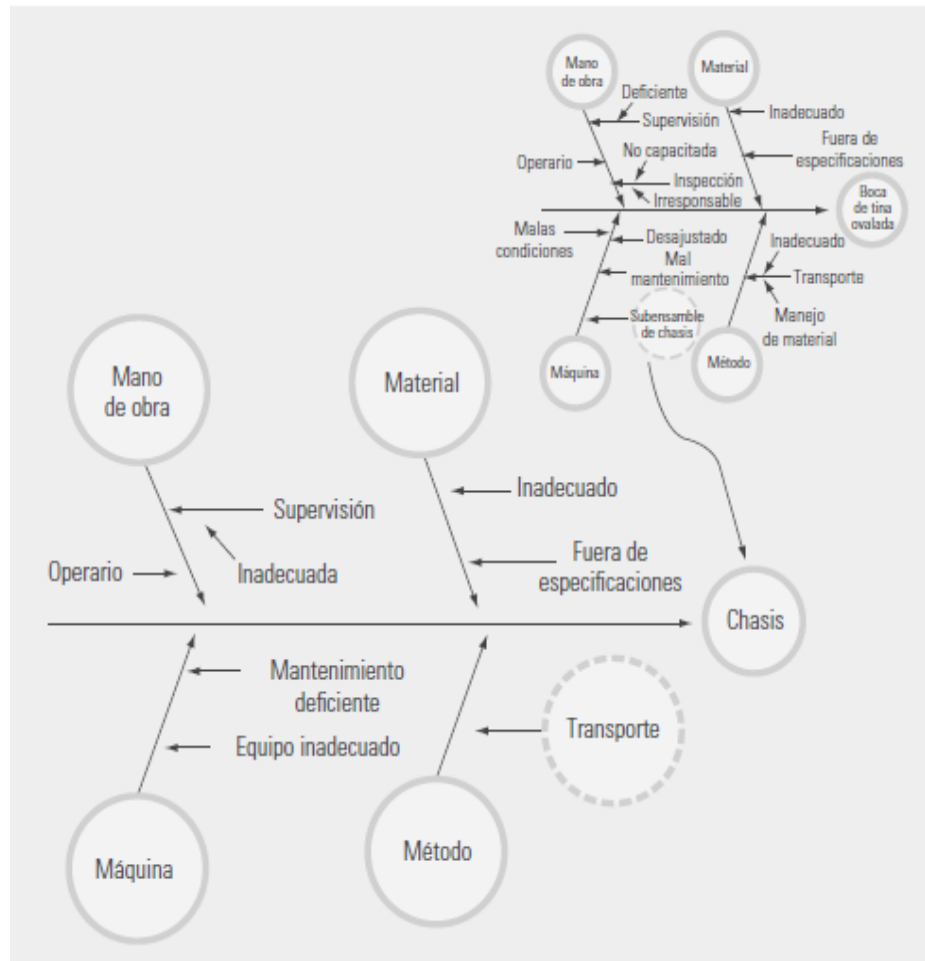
Mano de obra

Material

Deficiente

Supervisión

Inadecuado

Fuera de especificaciones

Operario

No capacitada

Inspección

Irresponsable

Boca de tina ovalada

Malas condiciones

Desajustado

Mal mantenimiento

Inadecuado

Transporte

Manejo de material

Subensamble de chasis

Máquina

Método

Mano de obra

Material

Inadecuado

Supervisión

Inadecuada

Fuera de especificaciones

Operario

Chasis

Mantenimiento deficiente

Transporte

Equipo inadecuado

Máquina

Método